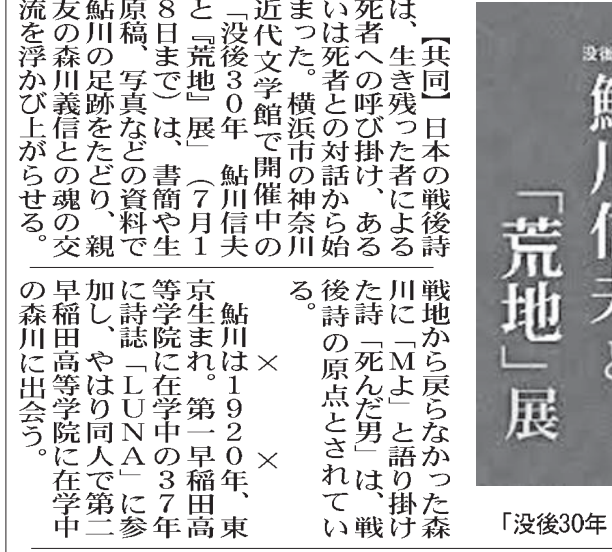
【共同】日本の戦後詩は、生き残った者による死者への呼び掛け、あるいは死者との対話から始まった。横浜市の神奈川近代文学館で開催中の「没後30年　鮎川信夫と『荒地』展」（7月18日まで）は、書簡や生原稿、写真などの資料で鮎川の足跡をたどり、親友の森川義信との魂の交流を浮かび上がらせる。

戦地から戻らなかった森川に「Mよ」と語り掛けた詩「死んだ男」は、戦後詩の原点とされている。

×　×

鮎川は1920年、東京生まれ。第一早稲田高等学院に在学中の37年に詩誌「LUNA」に参加し、やはり同人で第二早稲田高等学院に在学中の森川に出会う。

没後

鮎川信夫と

「荒地」展

「没後30年